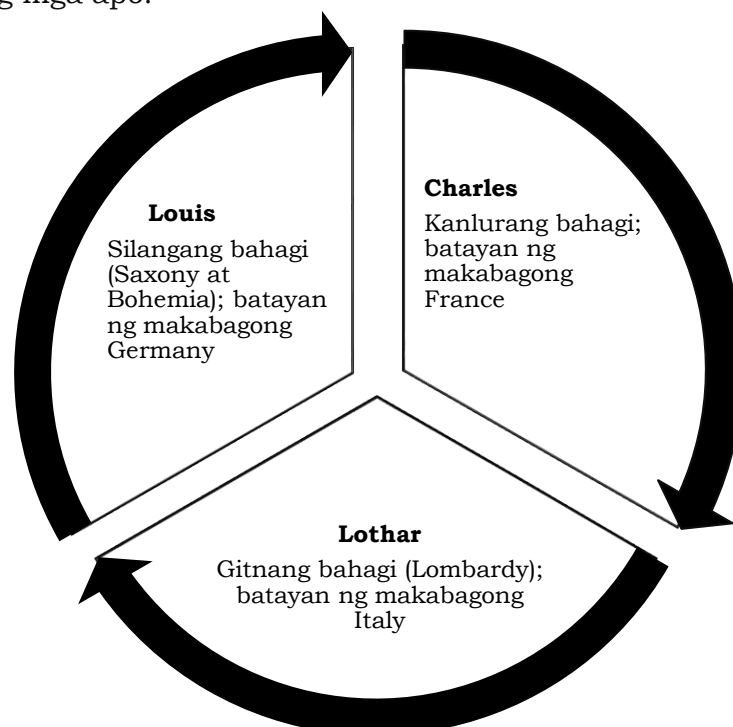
ng mga apo.

**Louis**
Silangang bahagi (Saxony at Bohemia); batayan ng makabagong Germany

**Charles**
Kanlurang bahagi; batayan ng makabagong France

**Lothar**
Gitnang bahagi (Lombardy); batayan ng makabagong Italy